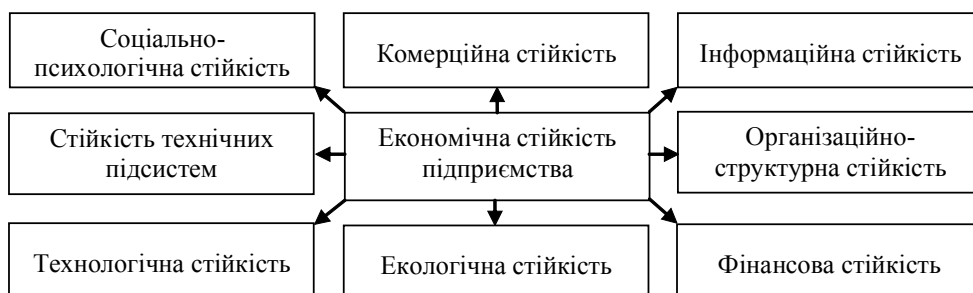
Соціально-психологічна стійкість

Комерційна стійкість

Інформаційна стійкість

Стійкість технічних підсистем

Економічна стійкість підприємства

Організаційно-структурна стійкість

Технологічна стійкість

Екологічна стійкість

Фінансова стійкість